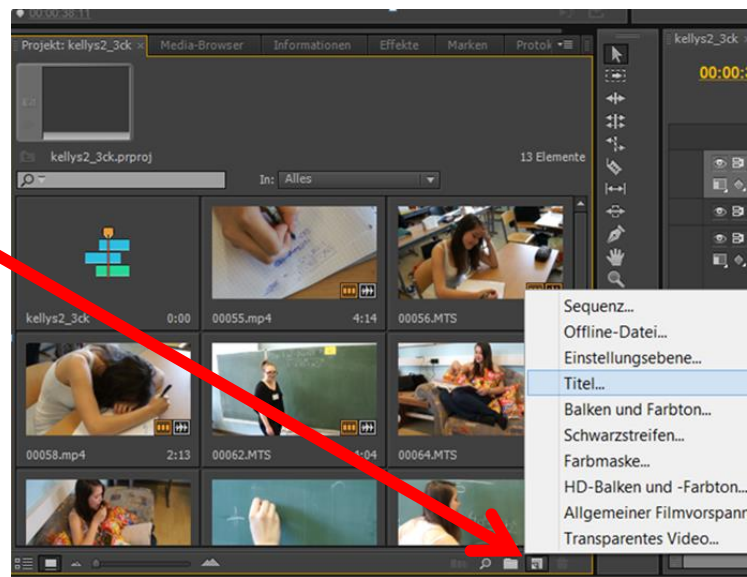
00:00:38:11

Projekt: kellys2_3ck ×
Media-Browser
Informationen
Effekte
Marken
Protok

kellys2_3ck.prproj
13 Elemente

In: Alles

kellys2_3ck 0:00
00055.mp4 4:14
00056.MTS

00058.mp4 2:13
00062.MTS 1:04
00064.MTS

kellys2_3ck
00:00:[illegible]

Sequenz...
Offline-Datei...
Einstellungsebene...
Titel...
Balken und Farbton...
Schwarzstreifen...
Farbmaske...
HD-Balken und -Farbton...
Allgemeiner Filmvorspann
Transparentes Video...